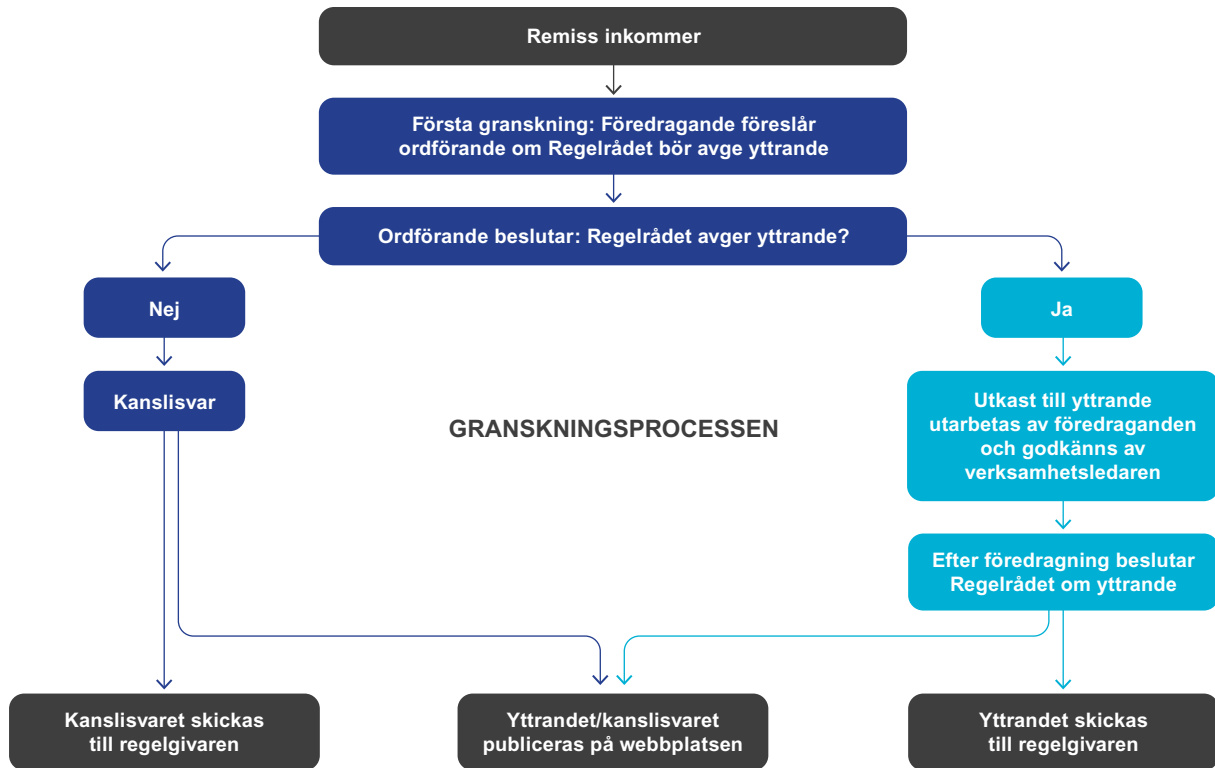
Remiss inkommer

Första granskning: Föredragande föreslår ordförande om Regelrådet bör avge yttrande

Ordförande beslutar: Regelrådet avger yttrande?

Nej

Kanslisvar

GRANSKNINGSPROCESSEN

Ja

Utkast till yttrande utarbetas av föredraganden och godkänns av verksamhetsledaren

Efter föredragning beslutar Regelrådet om yttrande

Kanslisvaret skickas till regelgivaren

Yttrandet/kanslisvaret publiceras på webbplatsen

Yttrandet skickas till regelgivaren